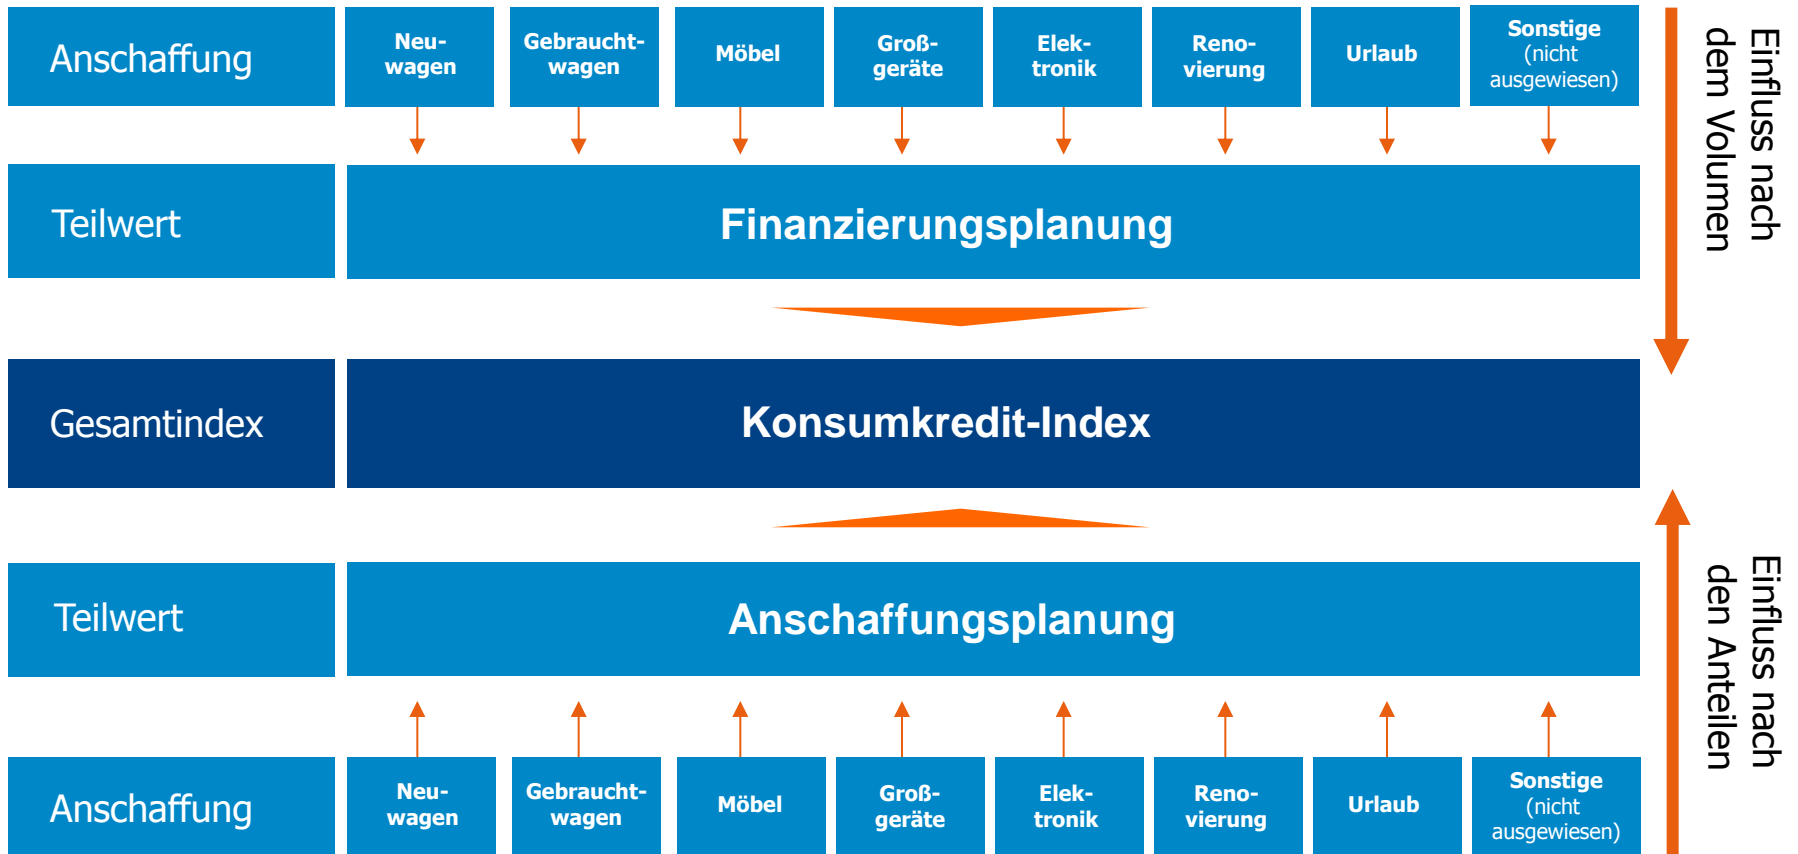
Anschaffung

Neuwagen

Gebrauchtwagen

Möbel

Großgeräte

Elektronik

Renovierung

Urlaub

Sonstige (nicht ausgewiesen)

Teilwert

Finanzierungsplanung

Gesamtindex

Konsumkredit-Index

Teilwert

Anschaffungsplanung

Anschaffung

Neuwagen

Gebrauchtwagen

Möbel

Großgeräte

Elektronik

Renovierung

Urlaub

Sonstige (nicht ausgewiesen)

Einfluss nach dem Volumen

Einfluss nach den Anteilen